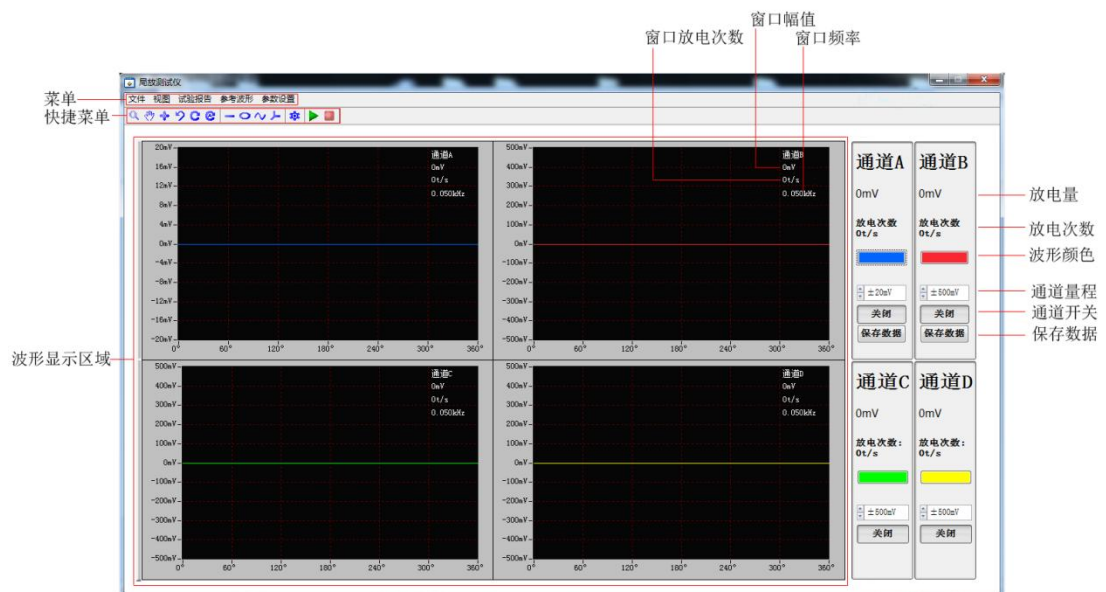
窗口幅值
窗口放电次数
窗口频率

局放测试仪

菜单
文件 视图 试验报告 参考波形 参数设置
快捷菜单

波形显示区域

20mV
16mV
12mV
8mV
4mV
0mV
-4mV
-8mV
-12mV
-16mV
-20mV
0° 60° 120° 180° 240° 300° 360°

通道A
0mV
0t/s
0.050kHz

500mV
400mV
300mV
200mV
100mV
0mV
-100mV
-200mV
-300mV
-400mV
-500mV
0° 60° 120° 180° 240° 300° 360°

通道B
0mV
0t/s
0.050kHz

500mV
400mV
300mV
200mV
100mV
0mV
-100mV
-200mV
-300mV
-400mV
-500mV
0° 60° 120° 180° 240° 300° 360°

通道C
0mV
0t/s
0.050kHz

500mV
400mV
300mV
200mV
100mV
0mV
-100mV
-200mV
-300mV
-400mV
-500mV
0° 60° 120° 180° 240° 300° 360°

通道D
0mV
0t/s
0.050kHz

通道A
0mV
放电次数
0t/s
±20mV
关闭
保存数据

通道B
0mV
放电次数
0t/s
±500mV
关闭
保存数据

放电量
放电次数
波形颜色
通道量程
通道开关
保存数据

通道C
0mV
放电次数:
0t/s
±500mV
关闭

通道D
0mV
放电次数:
0t/s
±500mV
关闭